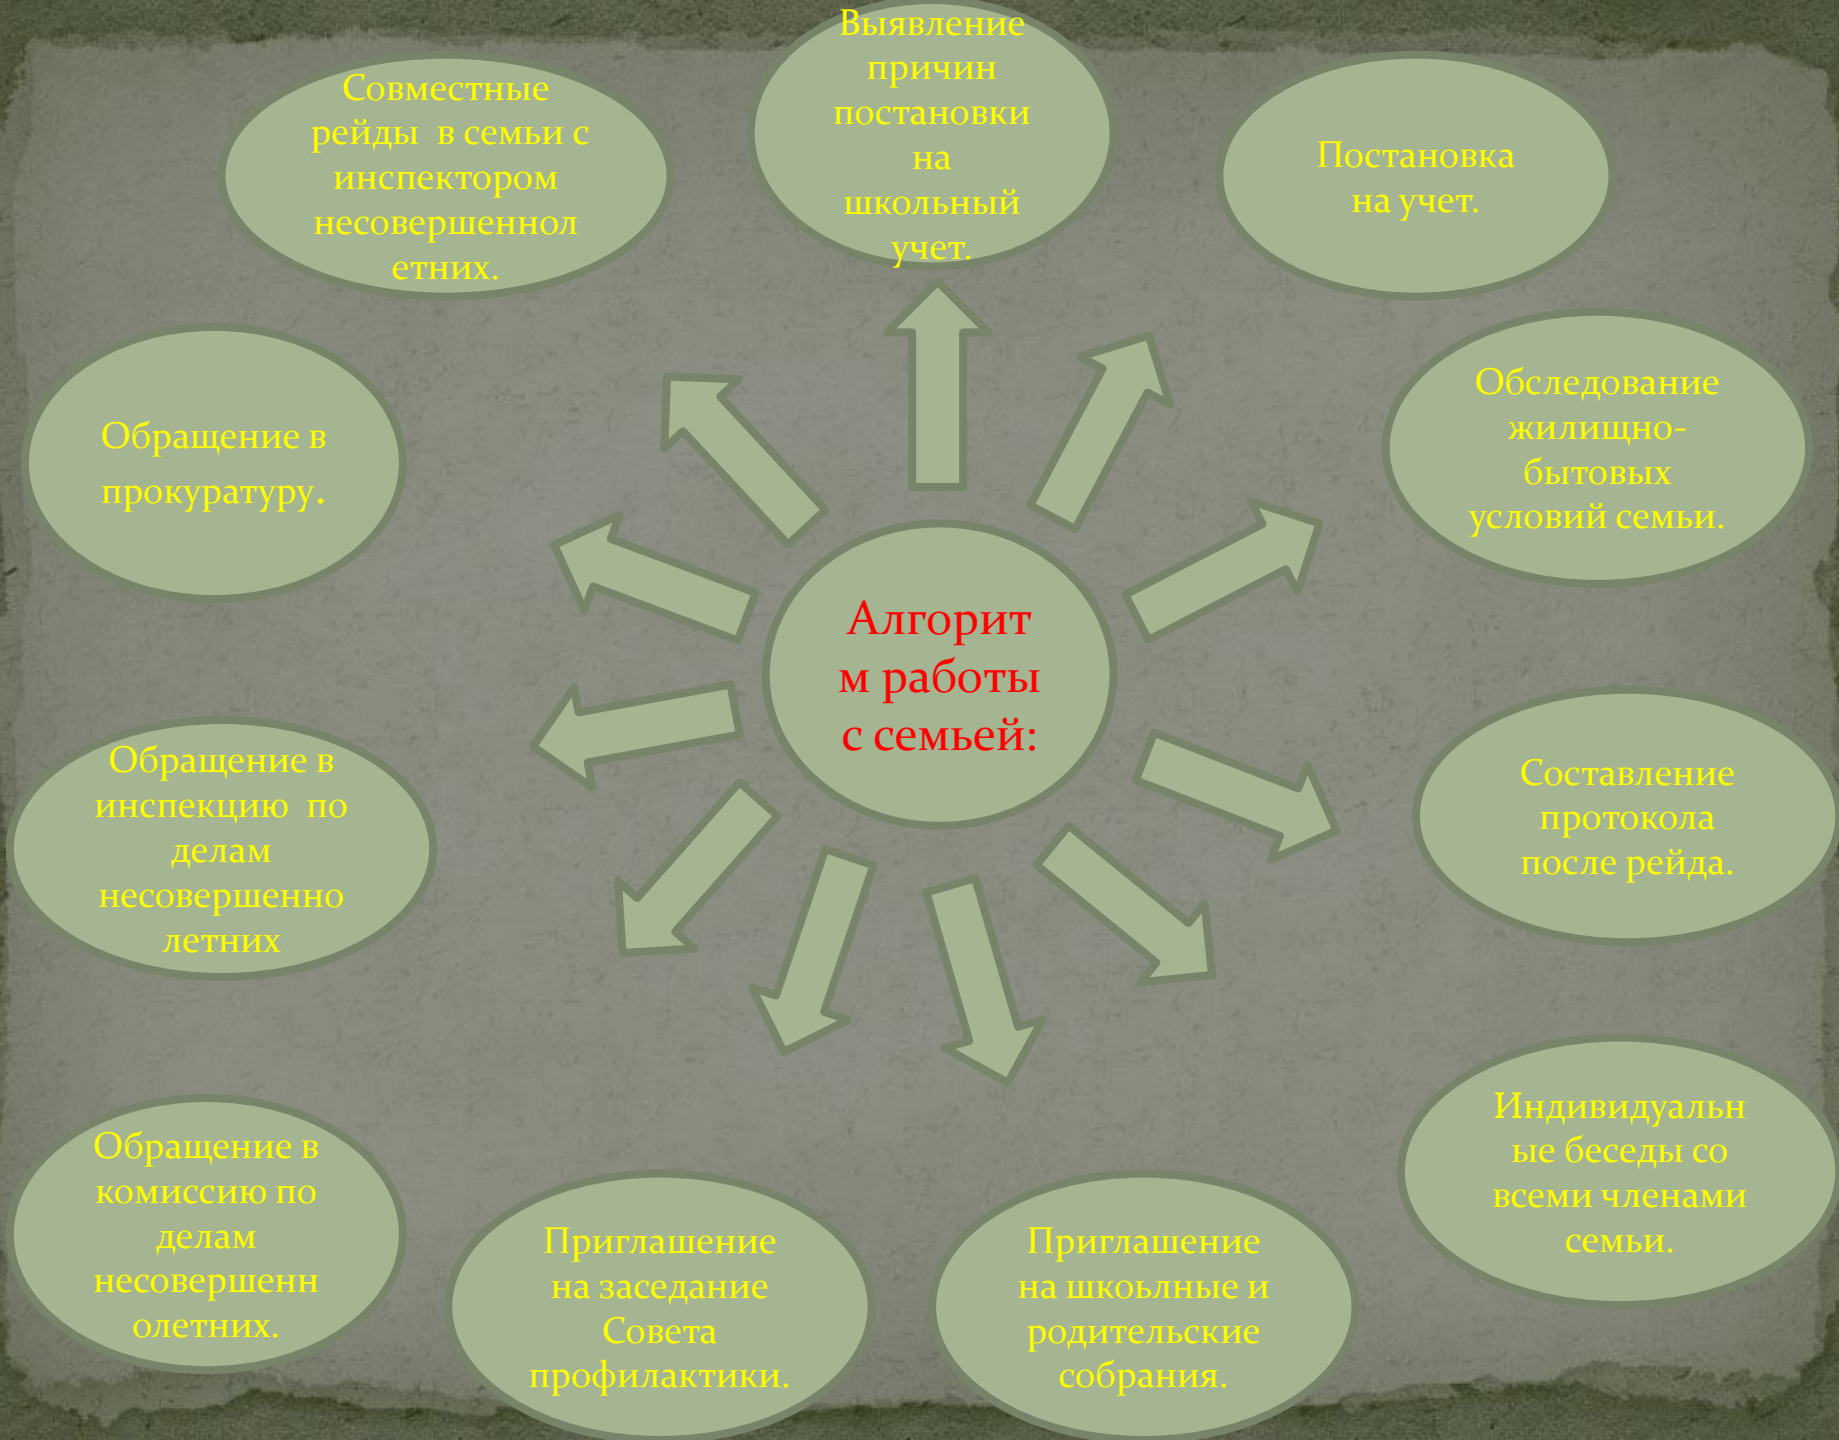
Алгоритм работы с семьей:

Выявление причин постановки на школьный учет.

Постановка на учет.

Обследование жилищно-бытовых условий семьи.

Составление протокола после рейда.

Индивидуальные беседы со всеми членами семьи.

Приглашение на школьные и родительские собрания.

Приглашение на заседание Совета профилактики.

Обращение в комиссию по делам несовершеннолетних.

Обращение в инспекцию по делам несовершеннолетних

Обращение в прокуратуру.

Совместные рейды в семьи с инспектором несовершеннолетних.